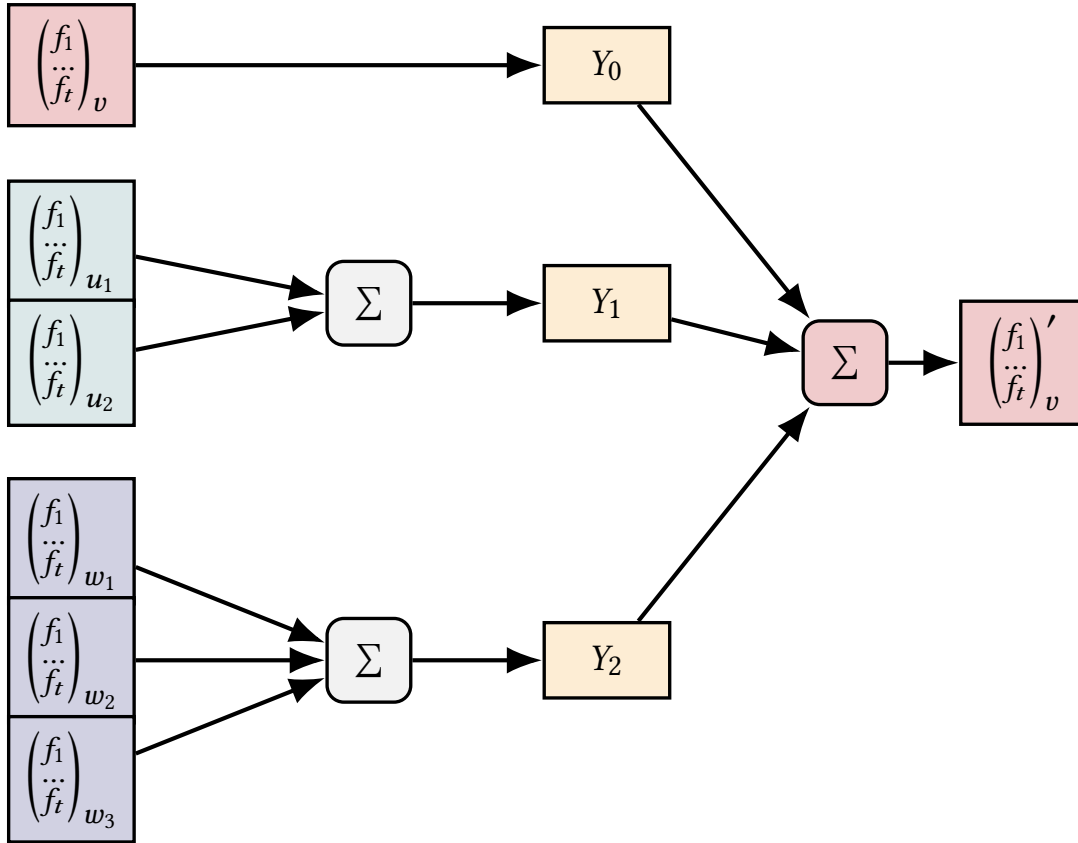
$\begin{pmatrix} f_1 \\ \vdots \\ f_t \end{pmatrix}_v$

$Y_0$

$\begin{pmatrix} f_1 \\ \vdots \\ f_t \end{pmatrix}_{u_1}$

$\begin{pmatrix} f_1 \\ \vdots \\ f_t \end{pmatrix}_{u_2}$

$\Sigma$

$Y_1$

$\Sigma$

$\begin{pmatrix} f_1 \\ \vdots \\ f_t \end{pmatrix}'_v$

$\begin{pmatrix} f_1 \\ \vdots \\ f_t \end{pmatrix}_{w_1}$

$\begin{pmatrix} f_1 \\ \vdots \\ f_t \end{pmatrix}_{w_2}$

$\begin{pmatrix} f_1 \\ \vdots \\ f_t \end{pmatrix}_{w_3}$

$\Sigma$

$Y_2$